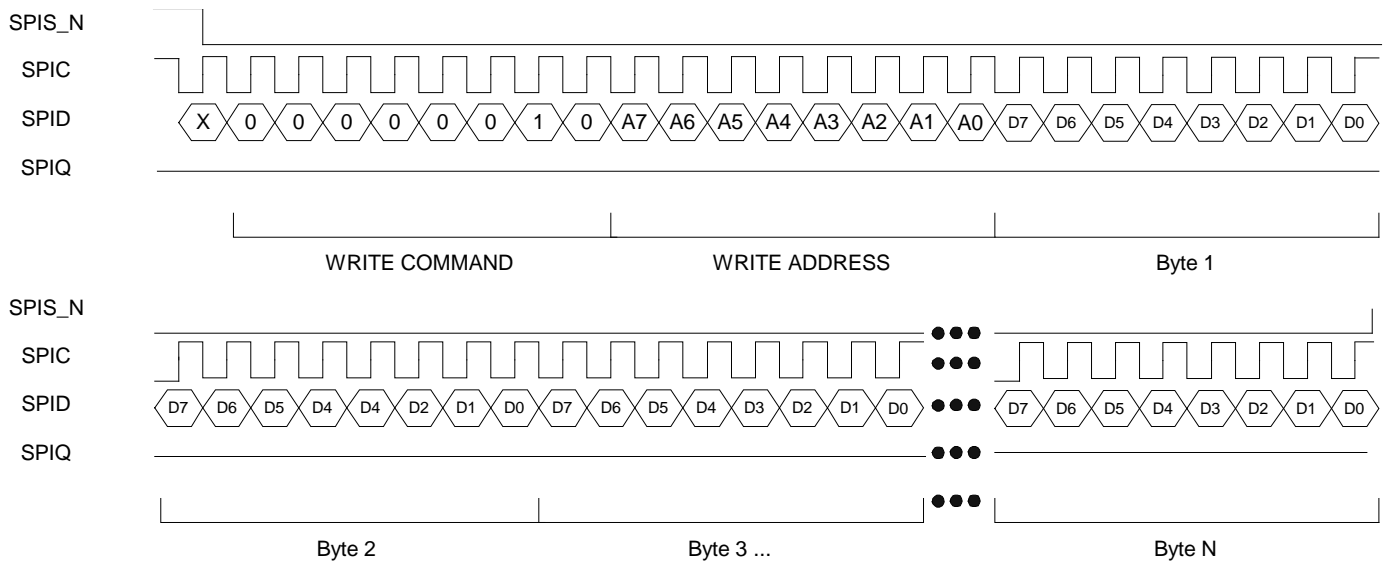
SPIS_N
SPIC
SPID X 0 0 0 0 0 0 1 0 A7 A6 A5 A4 A3 A2 A1 A0 D7 D6 D5 D4 D3 D2 D1 D0
SPIQ

WRITE COMMAND WRITE ADDRESS Byte 1

SPIS_N
SPIC
SPID D7 D6 D5 D4 D4 D2 D1 D0 D7 D6 D5 D4 D3 D2 D1 D0 D7 D6 D5 D4 D3 D2 D1 D0
SPIQ

Byte 2 Byte 3 ... Byte N